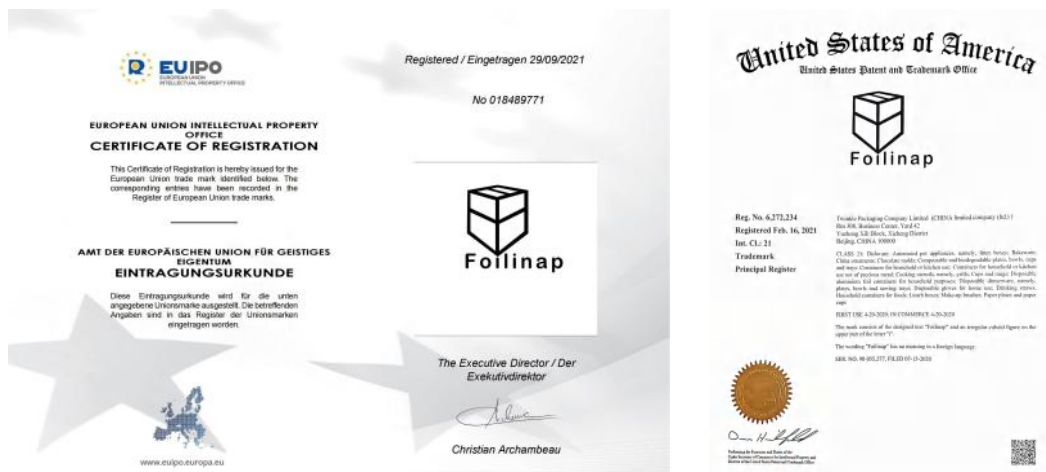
EUIPO
EUROPEAN UNION INTELLECTUAL PROPERTY OFFICE

EUROPEAN UNION INTELLECTUAL PROPERTY OFFICE
CERTIFICATE OF REGISTRATION

This Certificate of Registration is hereby issued for the European Union trade mark identified below. The corresponding entries have been recorded in the Register of European Union trade marks.

AMT DER EUROPÄISCHEN UNION FÜR GEISTIGES EIGENTUM
EINTRAGUNGSURKUNDE

Diese Eintragungsurkunde wird für die unten angegebene Unionsmarke ausgestellt. Die betreffenden Angaben sind in das Register der Unionsmarken eingetragen worden.

www.euipo.europa.eu

Registered / Eingetragen 29/09/2021

No 018489771

Foilinap

The Executive Director / Der Exekutivdirektor

Christian Archambeau

United States of America
United States Patent and Trademark Office

Foilinap

Reg. No. 6,272,234
Registered Feb. 16, 2021
Int. Cl.: 21
Trademark
Principal Register

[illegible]

CLASS 21: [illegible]

FIRST USE 4-20-2020; IN COMMERCE 4-20-2020

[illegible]

The wording "Foilinap" has no meaning in a foreign language.

SER. NO. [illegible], FILED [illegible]

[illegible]